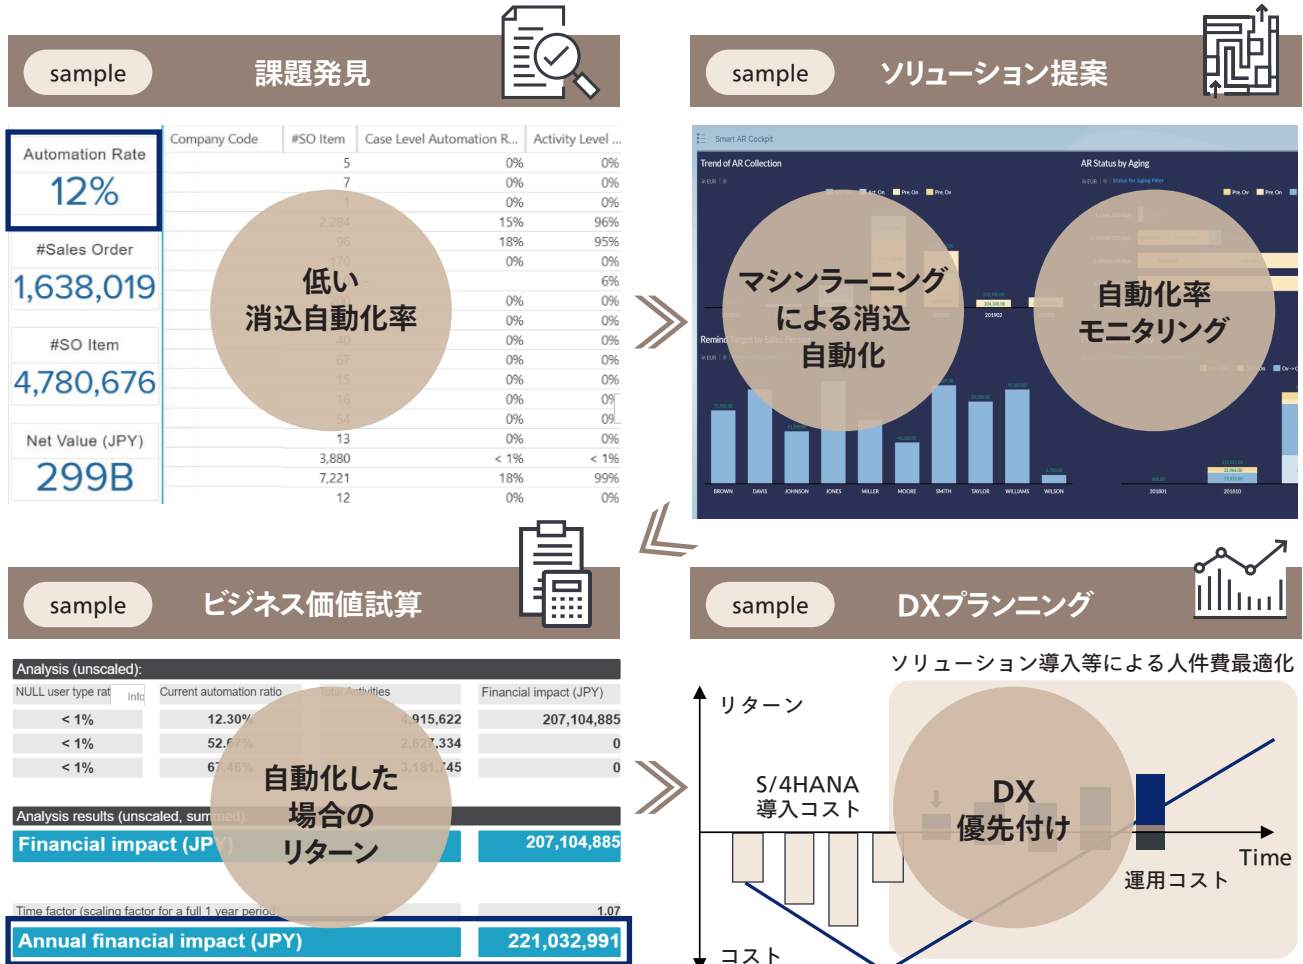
sample 課題発見

Automation Rate
12%

#Sales Order
1,638,019

#SO Item
4,780,676

Net Value (JPY)
299B

| Company Code | #SO Item | Case Level Automation R... | Activity Level ... |
|---|---|---|---|
| | 5 | 0% | 0% |
| | 7 | 0% | 0% |
| | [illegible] | 0% | 0% |
| | 2,284 | 15% | 96% |
| | 96 | 18% | 95% |
| | 170 | 0% | 0% |
| | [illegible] | | 6% |
| | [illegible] | 0% | 0% |
| | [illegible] | 0% | 0% |
| | 40 | 0% | 0% |
| | 67 | 0% | 0% |
| | 15 | 0% | 0% |
| | 16 | 0% | 0% |
| | 54 | 0% | 0% |
| | 13 | 0% | 0% |
| | 3,880 | < 1% | < 1% |
| | 7,221 | 18% | 99% |
| | 12 | 0% | 0% |

低い
消込自動化率

sample ソリューション提案

Smart AR Cockpit
Trend of AR Collection
AR Status by Aging
Remaining Target by Sales Person
BROWN DAVIS JOHNSON JONES MILLER MOORE SMITH TAYLOR WILLIAMS WILSON
201902 201801 201810

マシンラーニング
による消込
自動化

自動化率
モニタリング

sample ビジネス価値試算

Analysis (unscaled):
NULL user type rat | Info | Current automation ratio | Total Activities | Financial impact (JPY)
< 1% | 12.30% | 4,915,622 | 207,104,885
< 1% | 52.57% | 2,627,334 | 0
< 1% | 67.46% | 3,181,745 | 0

Analysis results (unscaled, summed):
Financial impact (JPY) 207,104,885

Time factor (scaling factor for a full 1 year period) 1.07
Annual financial impact (JPY) 221,032,991

自動化した
場合の
リターン

sample DXプランニング

ソリューション導入等による人件費最適化
リターン
S/4HANA
導入コスト
DX
優先付け
Time
運用コスト
コスト